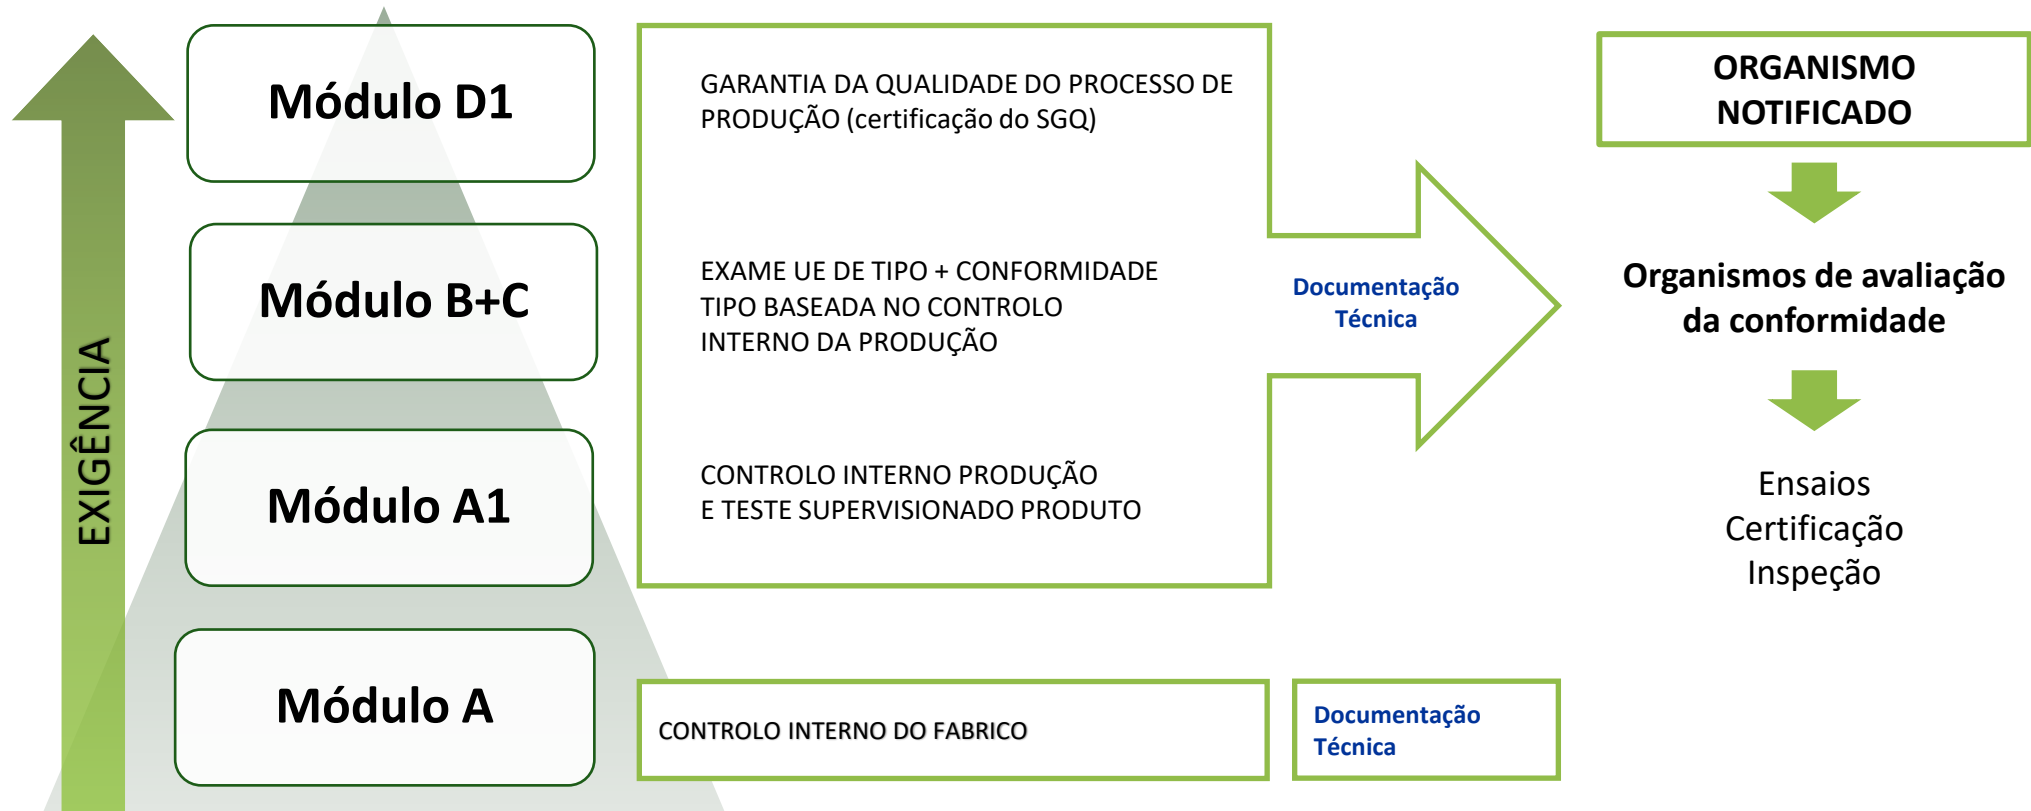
EXIGÊNCIA

Módulo D1

Módulo B+C

Módulo A1

Módulo A

GARANTIA DA QUALIDADE DO PROCESSO DE PRODUÇÃO (certificação do SGQ)

EXAME UE DE TIPO + CONFORMIDADE TIPO BASEADA NO CONTROLO INTERNO DA PRODUÇÃO

CONTROLO INTERNO PRODUÇÃO E TESTE SUPERVISIONADO PRODUTO

Documentação Técnica

ORGANISMO NOTIFICADO

Organismos de avaliação da conformidade

Ensaios
Certificação
Inspeção

CONTROLO INTERNO DO FABRICO

Documentação Técnica